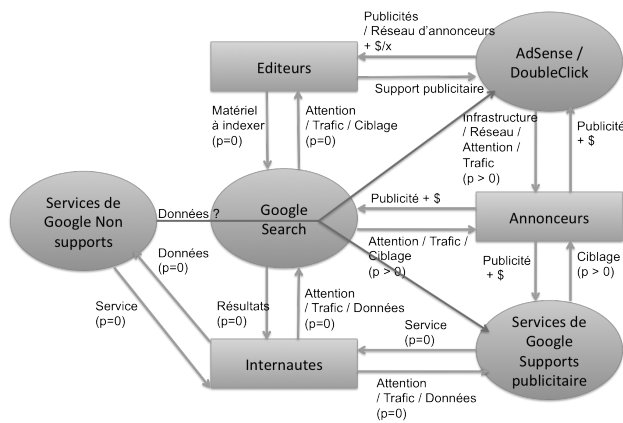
Publicités / Réseau d'annonceurs + $/x

AdSense / DoubleClick

Editeurs

Support publicitaire

Matériel à indexer (p=0)

Attention / Trafic / Ciblage (p=0)

Infrastructure / Réseau / Attention / Trafic (p > 0)

Publicité + $

Services de Google Non supports

Données ?

Google Search

Publicité + $

Annonceurs

Données (p=0)

Attention / Trafic / Ciblage (p > 0)

Publicité + $

Ciblage (p > 0)

Service (p=0)

Résultats (p=0)

Attention / Trafic / Données (p=0)

Service (p=0)

Services de Google Supports publicitaire

Internautes

Attention / Trafic / Données (p=0)